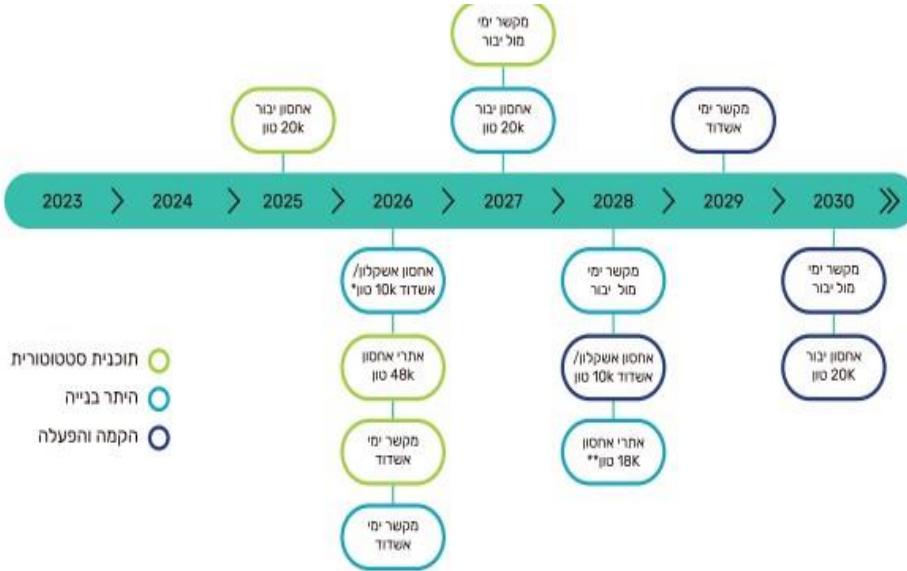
מקשר ימי מול יבור

אחסון יבור 20k טון

אחסון יבור 20k טון

מקשר ימי אשדוד

2023 2024 2025 2026 2027 2028 2029 2030

אחסון אשקלון/ אשדוד 10k טון*

אתרי אחסון 48k טון

מקשר ימי אשדוד

מקשר ימי אשדוד

מקשר ימי מול יבור

אחסון אשקלון/ אשדוד 10k טון

אתרי אחסון 18K טון**

מקשר ימי מול יבור

אחסון יבור 20K טון

תוכנית סטטוטורית

היתר בנייה

הקמה והפעלה